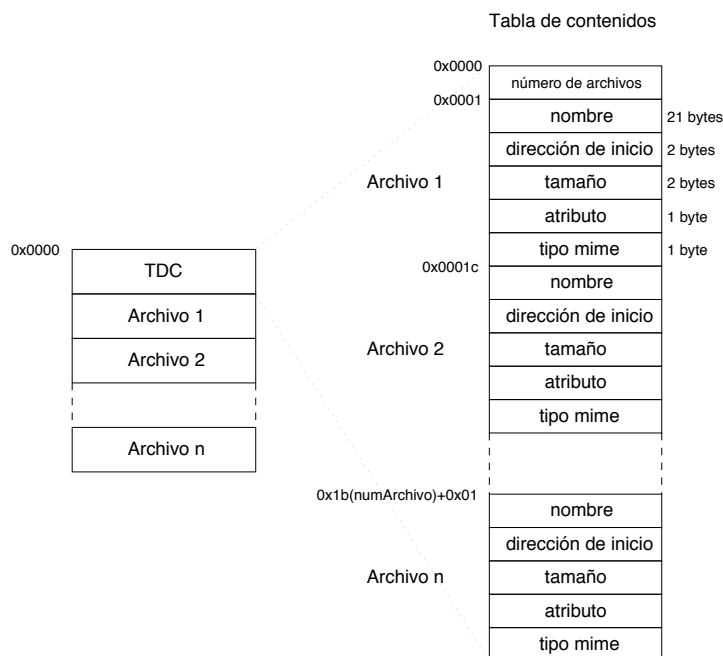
Tabla de contenidos

0x0000
número de archivos
0x0001
nombre 21 bytes
dirección de inicio 2 bytes
Archivo 1
tamaño 2 bytes
atributo 1 byte
tipo mime 1 byte
0x0001c
nombre
dirección de inicio
Archivo 2
tamaño
atributo
tipo mime

0x1b(numArchivo)+0x01
nombre
dirección de inicio
Archivo n
tamaño
atributo
tipo mime

0x0000
TDC
Archivo 1
Archivo 2
Archivo n